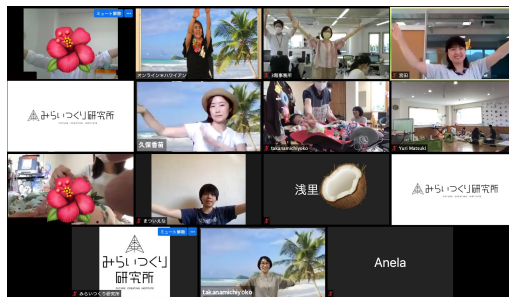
ミュート解除

オンラインde ハワイアン

3階事務所

窓辺

みらいつくり研究所

久保香苗

takanamichiyoko

Yuri Matsuki

まつばえな

浅里

みらいつくり研究所

ミュート解除

みらいつくり研究所

みらいつくり研究所

takanamichiyoko

Anela